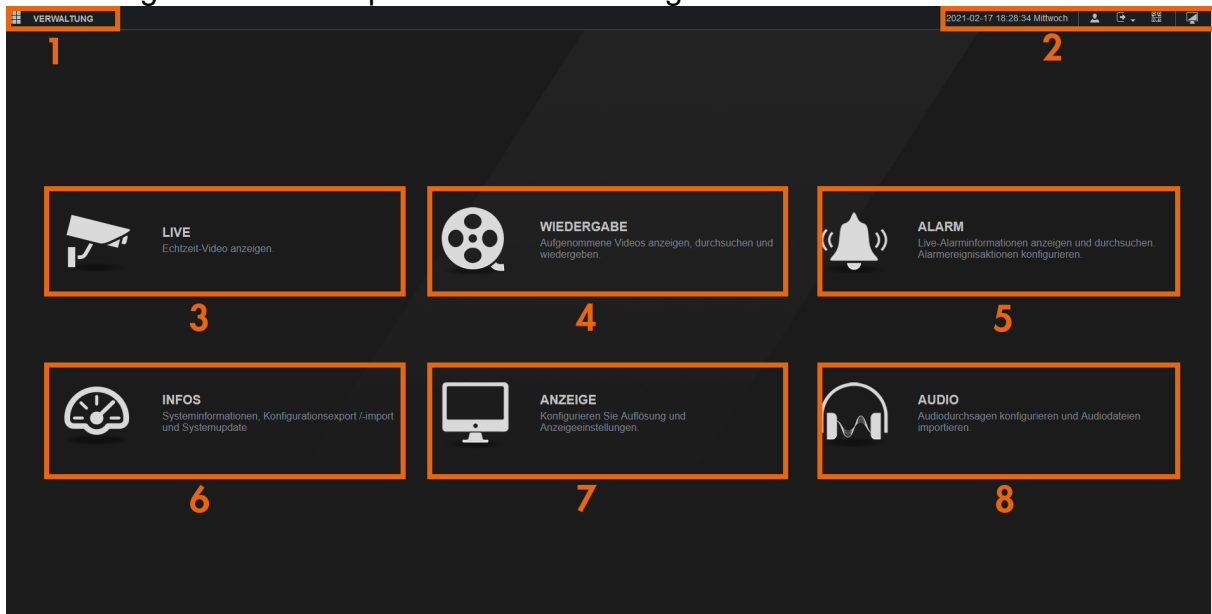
VERWALTUNG

1

2021-02-17 18:28:34 Mittwoch

2

LIVE
Echtzeit-Video anzeigen.

3

WIEDERGABE
Aufgenommene Videos anzeigen, durchsuchen und wiedergeben.

4

ALARM
Live-Alarminformationen anzeigen und durchsuchen. Alarmereignisaktionen konfigurieren.

5

INFOS
Systeminformationen, Konfigurationsexport /-import und Systemupdate

6

ANZEIGE
Konfigurieren Sie Auflösung und Anzeigeeinstellungen.

7

AUDIO
Audiodurchsagen konfigurieren und Audiodateien importieren.

8